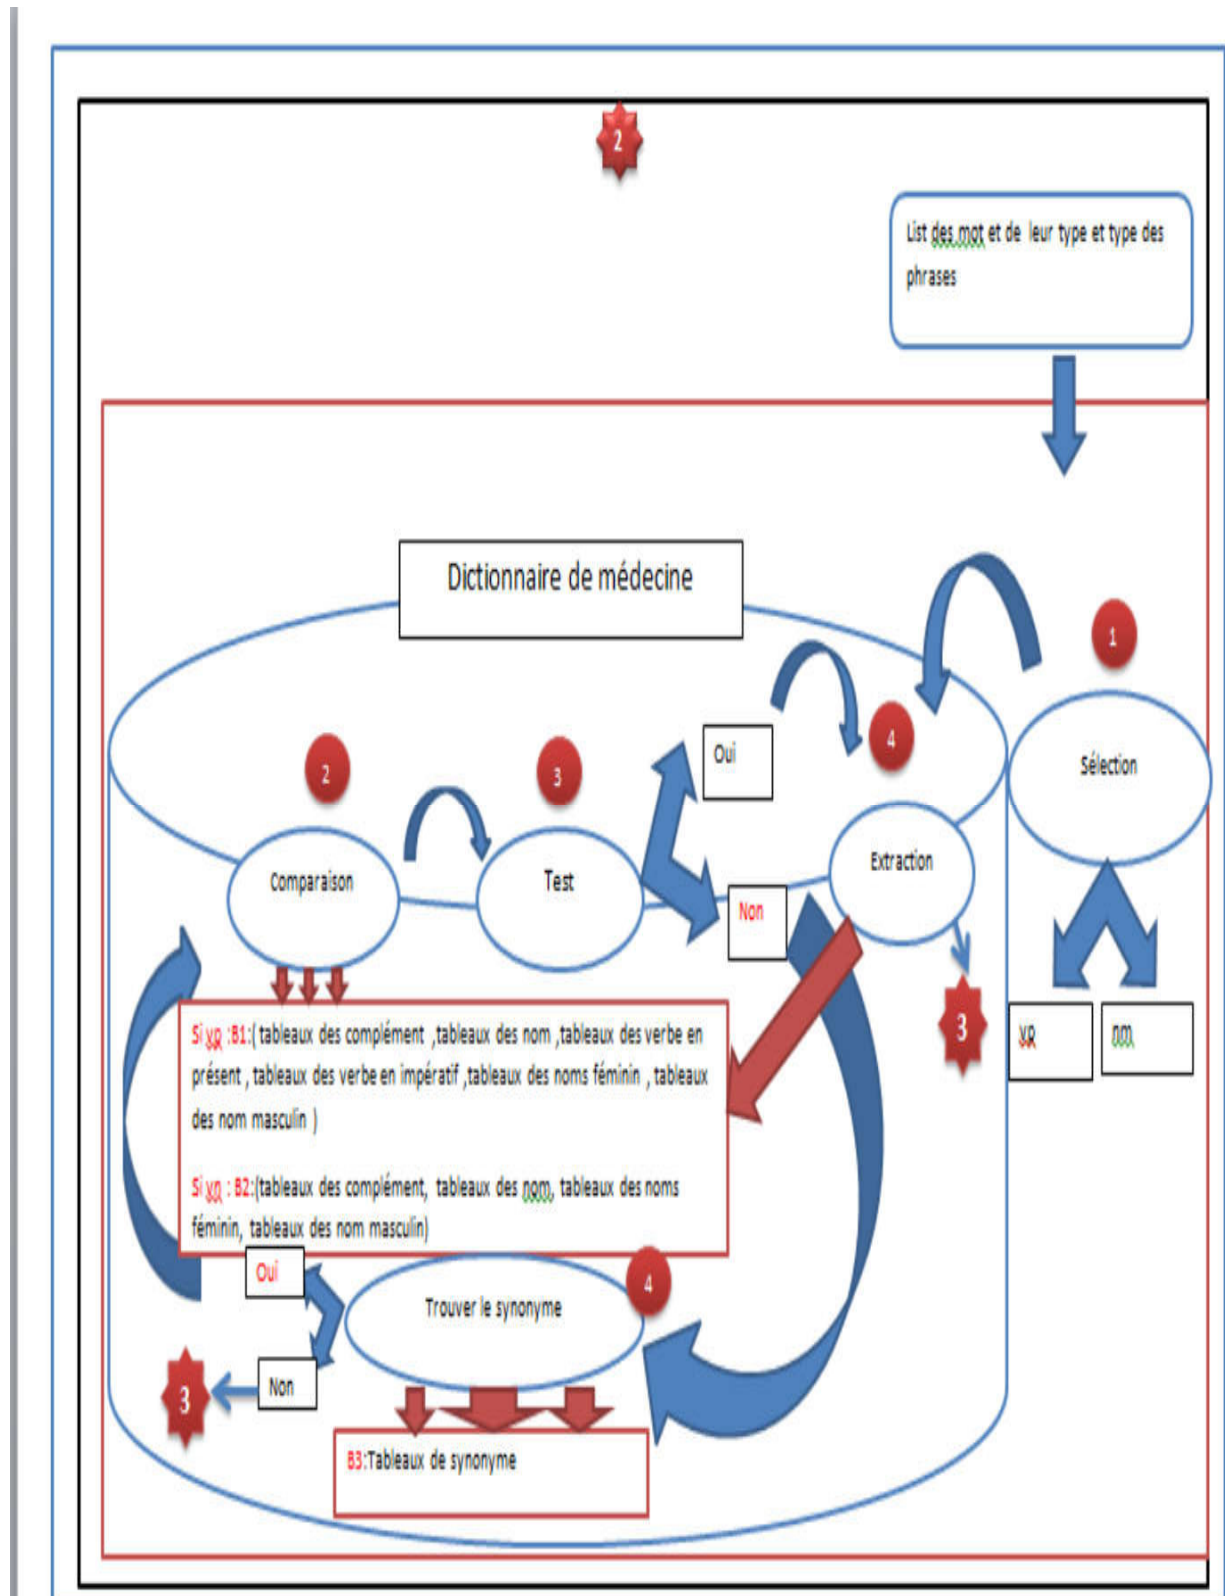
2

List des mot et de leur type et type des phrases

Dictionnaire de médecine

1

Sélection

vp

nm

2

3

4

Comparaison

Test

Oui

Non

Extraction

3

Si vp :B1:( tableaux des complément ,tableaux des nom ,tableaux des verbe en présent , tableaux des verbe en impératif ,tableaux des noms féminin , tableaux des nom masculin )

Si vn : B2:(tableaux des complément, tableaux des nom, tableaux des noms féminin, tableaux des nom masculin)

Oui

Trouver le synonyme

4

3

Non

B3:Tableaux de synonyme